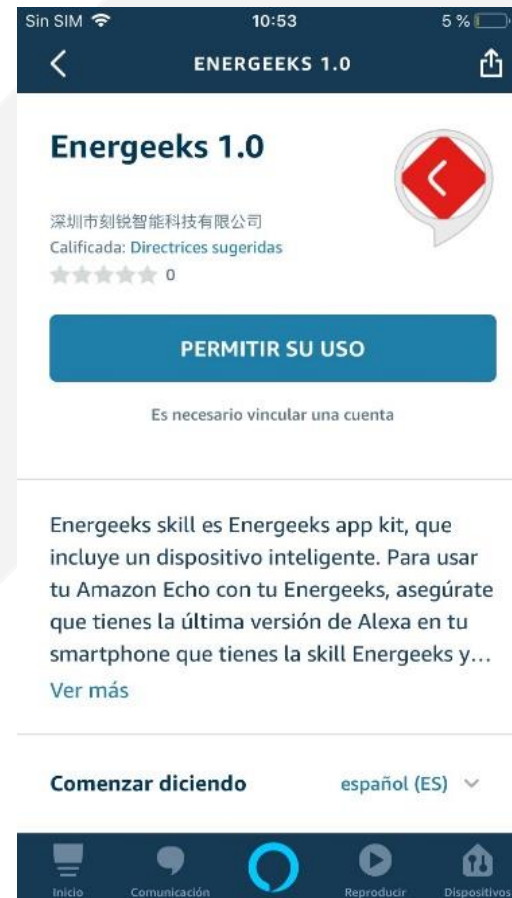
Sin SIM 10:53 5 %

ENERGEEKS 1.0

Energeeks 1.0

深圳市刻锐智能科技有限公司
Calificada: Directrices sugeridas
0

PERMITIR SU USO

Es necesario vincular una cuenta

Energeeks skill es Energeeks app kit, que incluye un dispositivo inteligente. Para usar tu Amazon Echo con tu Energeeks, asegúrate que tienes la última versión de Alexa en tu smartphone que tienes la skill Energeeks y...
Ver más

Comenzar diciendo español (ES)

Inicio Comunicación Reproducir Dispositivos